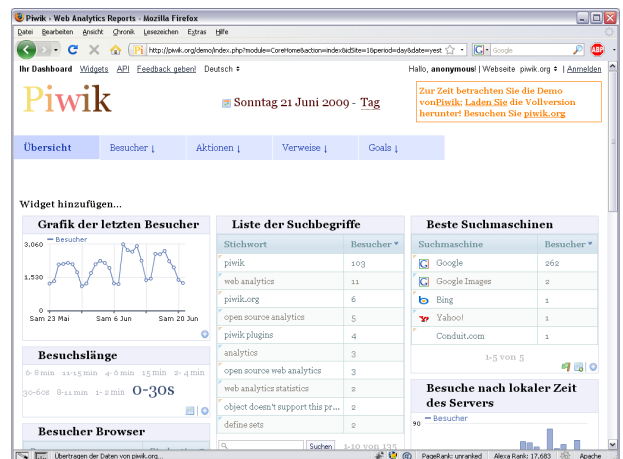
Piwik › Web Analytics Reports - Mozilla Firefox

Datei Bearbeiten Ansicht Chronik Lesezeichen Extras Hilfe

http://piwik.org/demo/index.php?module=CoreHome&action=index&idSite=1&period=day&date=yest

Google

Ihr Dashboard Widgets API Feedback geben! Deutsch

Hallo, anonymous! | Webseite piwik.org | Anmelden

Piwik

Sonntag 21 Juni 2009 - Tag

Zur Zeit betrachten Sie die Demo von Piwik; Laden Sie die Vollversion herunter! Besuchen Sie piwik.org

Übersicht | Besucher ↓ | Aktionen ↓ | Verweise ↓ | Goals ↓

Widget hinzufügen...

Grafik der letzten Besucher

— Besucher

3,060

1,530

0

Sam 23 Mai | Sam 6 Jun | Sam 20 Jun

Besuchslänge

0-5 min 11-15 min 4-6 min 15 min 2-4 min 30-60s 6-11 min 1-2 min 0-30s

Besucher Browser

Liste der Suchbegriffe

| Stichwort | Besucher |
|---|---|
| piwik | 103 |
| web analytics | 11 |
| piwik.org | 6 |
| open source analytics | 5 |
| piwik plugins | 4 |
| analytics | 3 |
| open source web analytics | 3 |
| web analytics statistics | 3 |
| object doesn't support this pr... | 2 |
| define sets | 2 |

Suchen 1-10 von 135

Beste Suchmaschinen

| Suchmaschine | Besucher |
|---|---|
| Google | 262 |
| Google Images | 2 |
| Bing | 1 |
| Yahoo! | 1 |
| Conduit.com | 1 |

1-5 von 5

Besuche nach lokaler Zeit des Servers

— Besucher

90

Übertragen der Daten von piwik.org...

PageRank: unranked | Alexa Rank: 17,683 | Apache